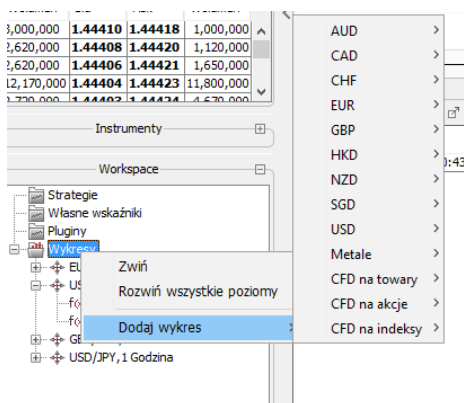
| | | | |
|---|---|---|---|
| 3,000,000 | 1.44410 | 1.44418 | 1,000,000 |
| 2,620,000 | 1.44408 | 1.44420 | 1,120,000 |
| 2,620,000 | 1.44406 | 1.44421 | 1,650,000 |
| 12,170,000 | 1.44404 | 1.44423 | 11,800,000 |

Instrumenty

Workspace

Strategie
Własne wskaźniki
Pluginy
Wykresy
EU
US
f
f
GB
USD/JPY, 1 Godzina

Zwiń
Rozwiń wszystkie poziomy
Dodaj wykres

AUD
CAD
CHF
EUR
GBP
HKD
NZD
SGD
USD
Metale
CFD na towary
CFD na akcje
CFD na indeksy

0:43